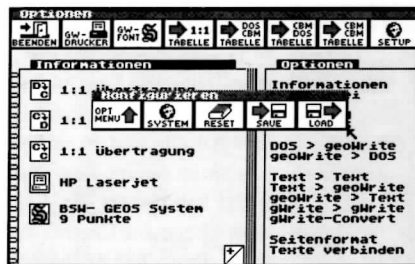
Optionen

BEENDEN GW-DRUCKER GW-FONT 1:1 TABELLE DOS CBM TABELLE CBM DOS TABELLE CBM CBM TABELLE SETUP

Informationen

1:1 Übertragung

1:1

Konfigurieren

OPT MENU SYSTEM RESET SAVE LOAD

1:1 Übertragung

HP Laserjet

BSW- GEOS System 9 Punkte

Optionen

Informationen

DOS > geoWrite
geoWrite > DOS

Text > Text
Text > geoWrite
geoWrite > Text
gWrite > gWrite
gWrite-Convert

Seitenformat
Texte verbinden